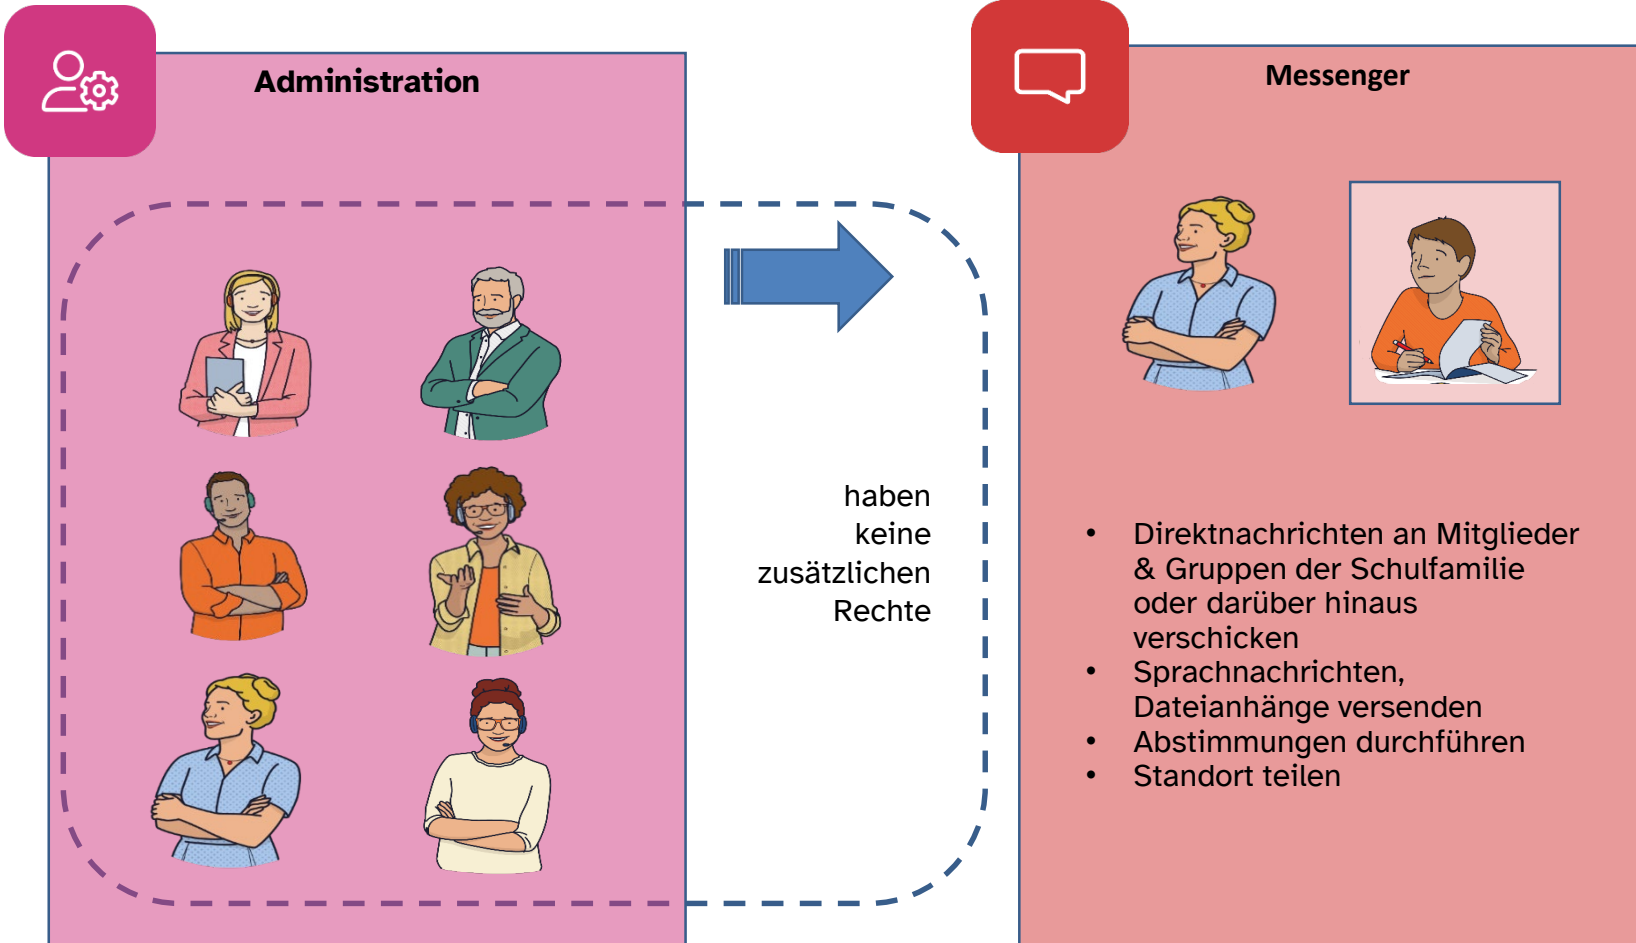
Administration

haben keine zusätzlichen Rechte

Messenger

- Direktnachrichten an Mitglieder & Gruppen der Schulfamilie oder darüber hinaus verschicken
- Sprachnachrichten, Dateianhänge versenden
- Abstimmungen durchführen
- Standort teilen